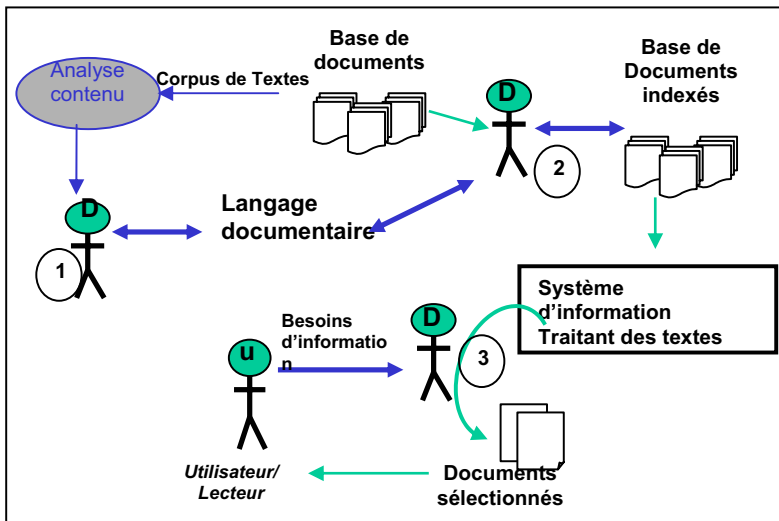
Analyse contenu

Corpus de Textes

Base de documents

D

Base de Documents indexés

2

D

1

Langage documentaire

Système d'information Traitant des textes

Besoins d'information

D

3

u

Utilisateur/ Lecteur

Documents sélectionnés